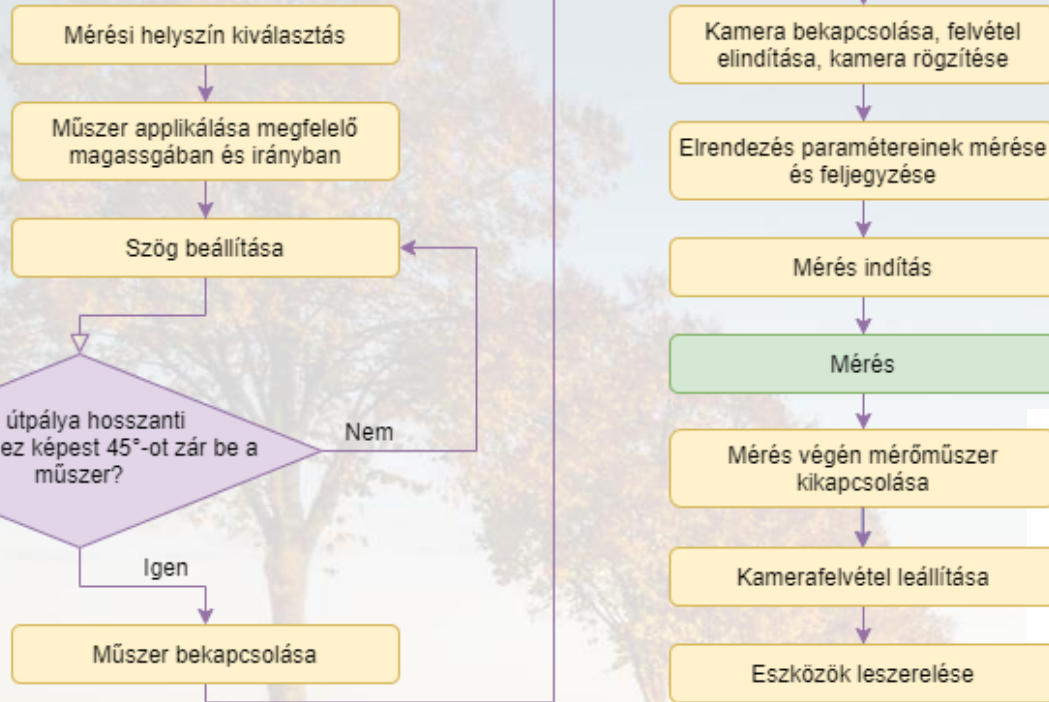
Mérési helyszín kiválasztás

Műszer applikálása megfelelő magassgában és irányban

Szög beállítása

útpálya hosszanti ez képest 45°-ot zár be a műszer?

Nem

Igen

Műszer bekapcsolása

Kamera bekapcsolása, felvétel elindítása, kamera rögzítése

Elrendezés paramétereinek mérése és feljegyzése

Mérés indítás

Mérés

Mérés végén mérőműszer kikapcsolása

Kamerafelvétel leállítása

Eszközök leszerelése